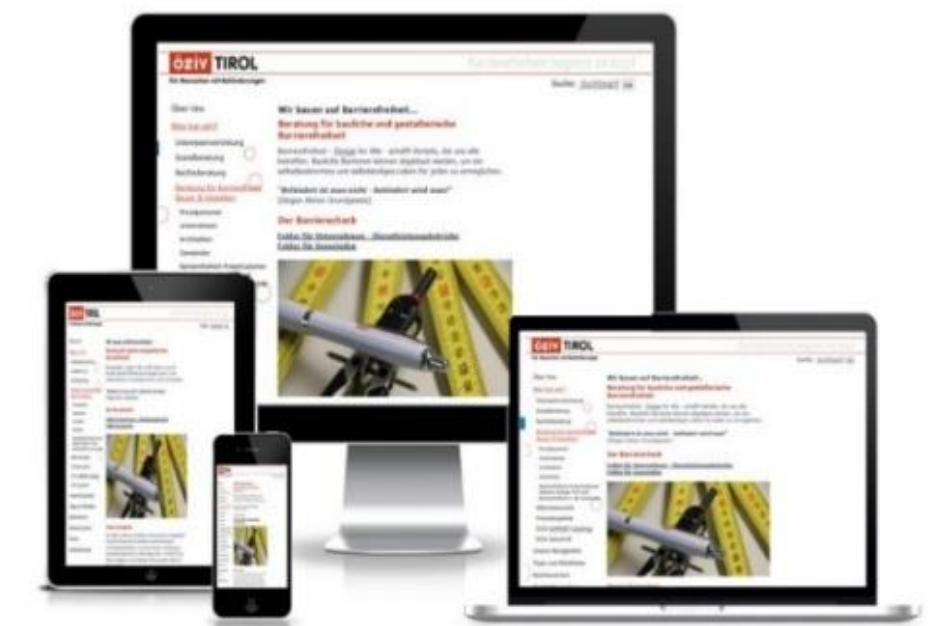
ÖZIV TIROL
für Menschen mit Behinderungen

Suche: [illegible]

Über Uns
Was tun wir?
Unterstützung
Sozialberatung
Rechtsberatung
Beratung für barrierefreies Bauen & Gestalten

Wir bauen auf Barrierefreiheit...
Beratung für bauliche und gestalterische Barrierefreiheit

Barrierefreiheit - Zugang für Alle - schafft Vorteile, die uns alle betreffen. Bauliche Barrieren können abgebaut werden, um ein selbstbestimmtes und selbstständiges Leben für Jeden zu ermöglichen.

"Behindert ist man nicht - behindert wird man!"

Der Barrierecheck

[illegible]
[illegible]

ÖZIV TIROL

ÖZIV TIROL
für Menschen mit Behinderungen

Wir bauen auf Barrierefreiheit...
Beratung für bauliche und gestalterische Barrierefreiheit

Der Barrierecheck